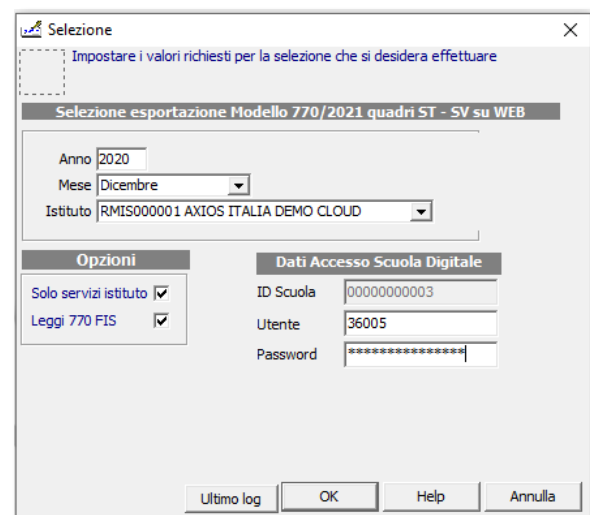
Selezione

Impostare i valori richiesti per la selezione che si desidera effettuare

Selezione esportazione Modello 770/2021 quadri ST - SV su WEB

Anno 2020
Mese Dicembre
Istituto RMIS000001 AXIOS ITALIA DEMO CLOUD

Opzioni

Solo servizi istituto
Leggi 770 FIS

Dati Accesso Scuola Digitale

ID Scuola 00000000003
Utente 36005
Password ****************

Ultimo log | OK | Help | Annulla